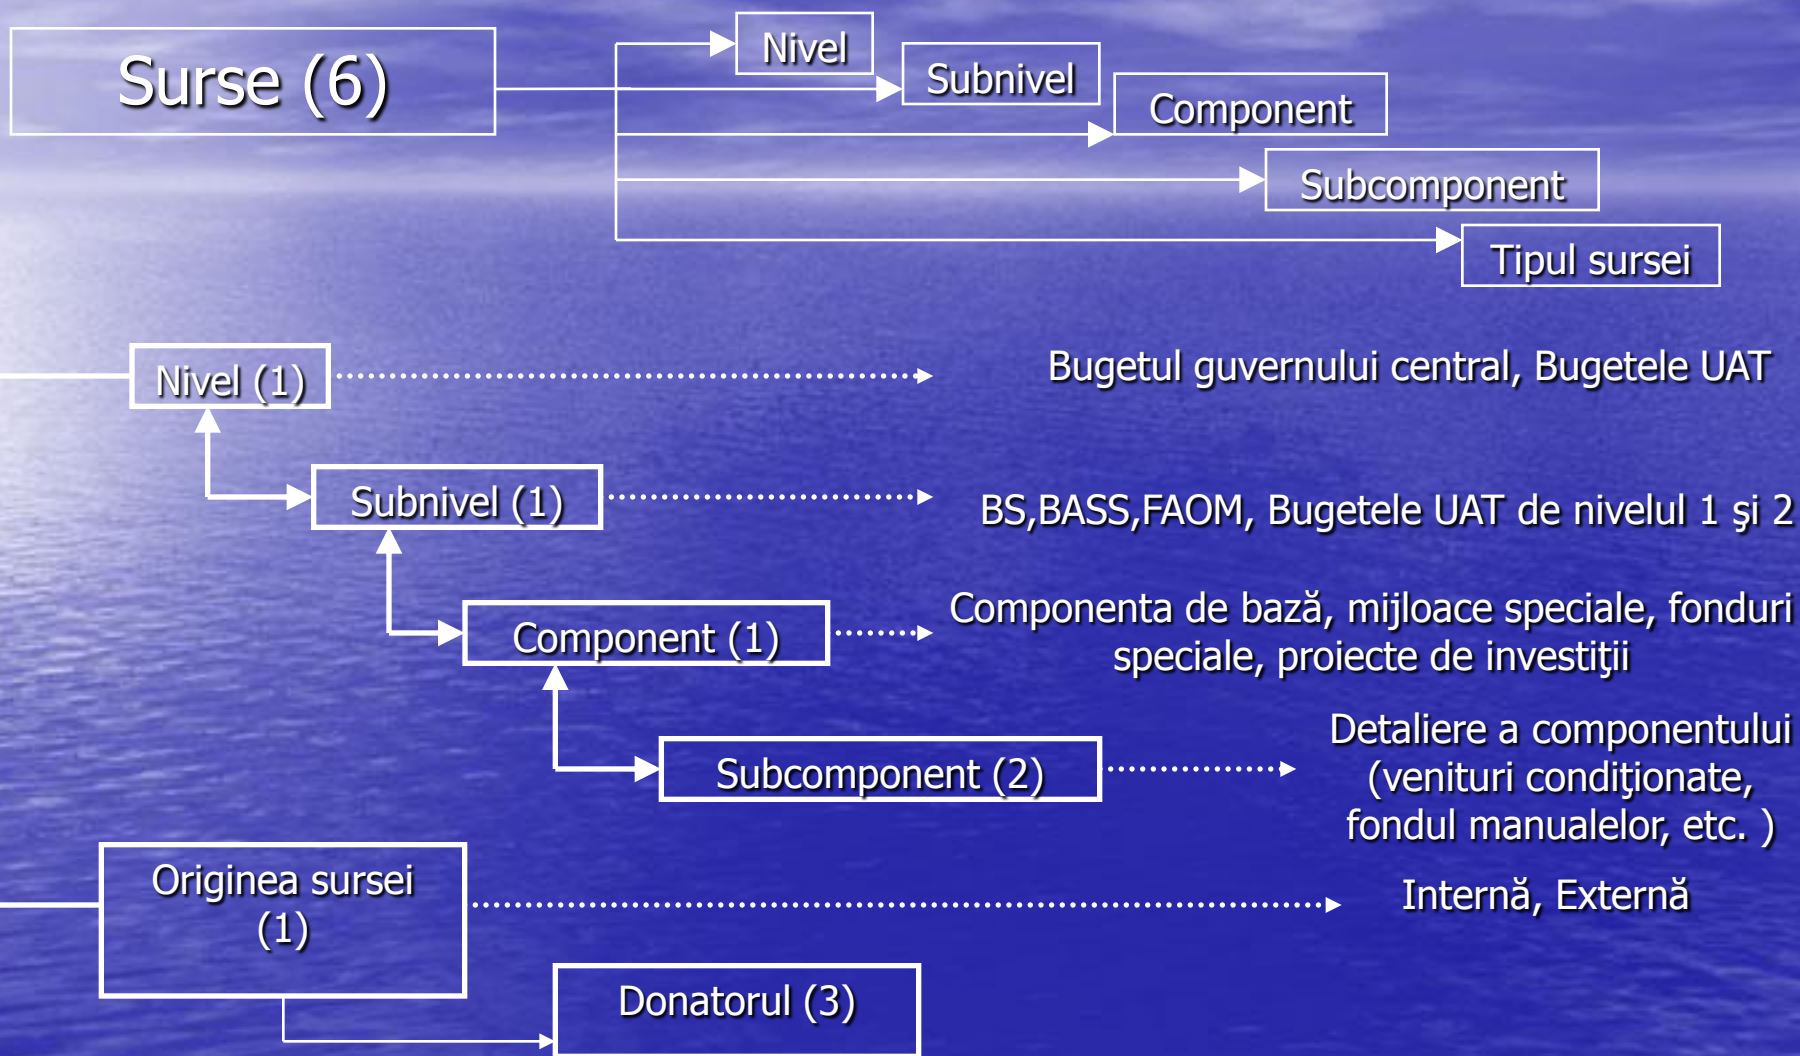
Surse (6)

Nivel

Subnivel

Component

Subcomponent

Tipul sursei

Nivel (1)

Bugetul guvernului central, Bugetele UAT

Subnivel (1)

BS,BASS,FAOM, Bugetele UAT de nivelul 1 şi 2

Component (1)

Componenta de bază, mijloace speciale, fonduri speciale, proiecte de investiţii

Subcomponent (2)

Detaliere a componentului (venituri condiţionate, fondul manualelor, etc. )

Originea sursei (1)

Internă, Externă

Donatorul (3)